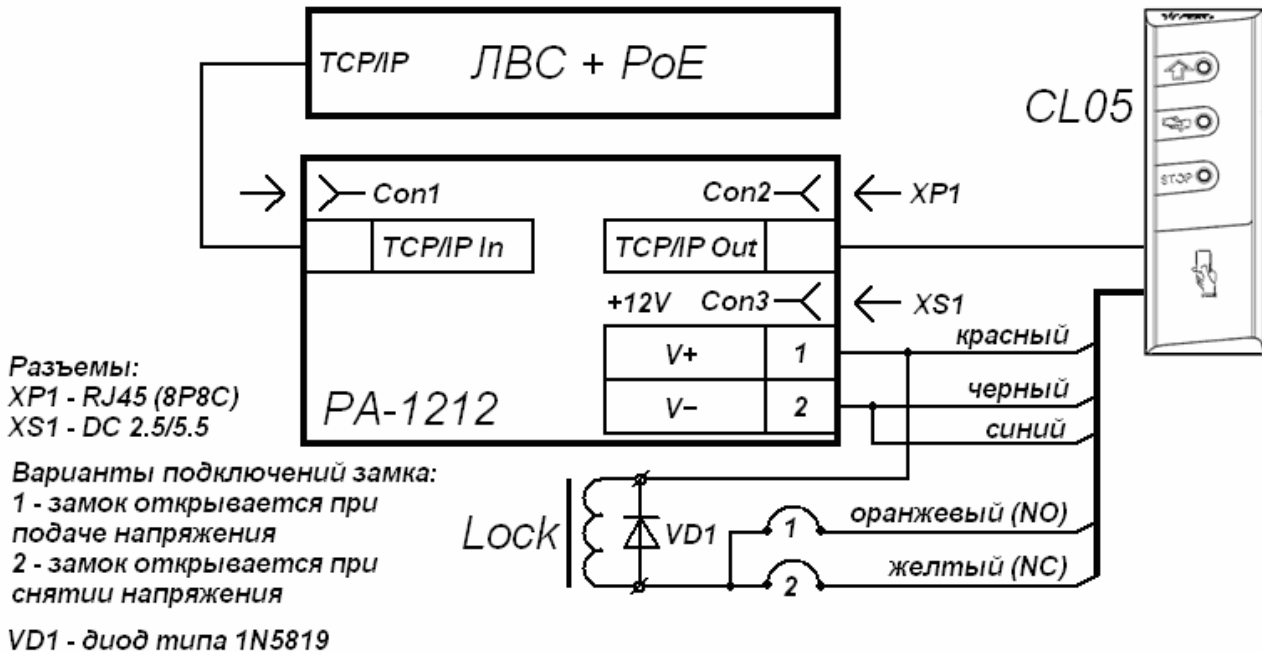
TCP/IP ЛВС + PoE

CL05

Con1

Con2

XP1

TCP/IP In

TCP/IP Out

+12V Con3

XS1

V+ 1

V− 2

PA-1212

красный

черный

синий

STOP

Разъемы:
XP1 - RJ45 (8P8C)
XS1 - DC 2.5/5.5

Варианты подключений замка:
1 - замок открывается при подаче напряжения
2 - замок открывается при снятии напряжения

Lock

VD1

1

2

оранжевый (NO)

желтый (NC)

VD1 - диод типа 1N5819